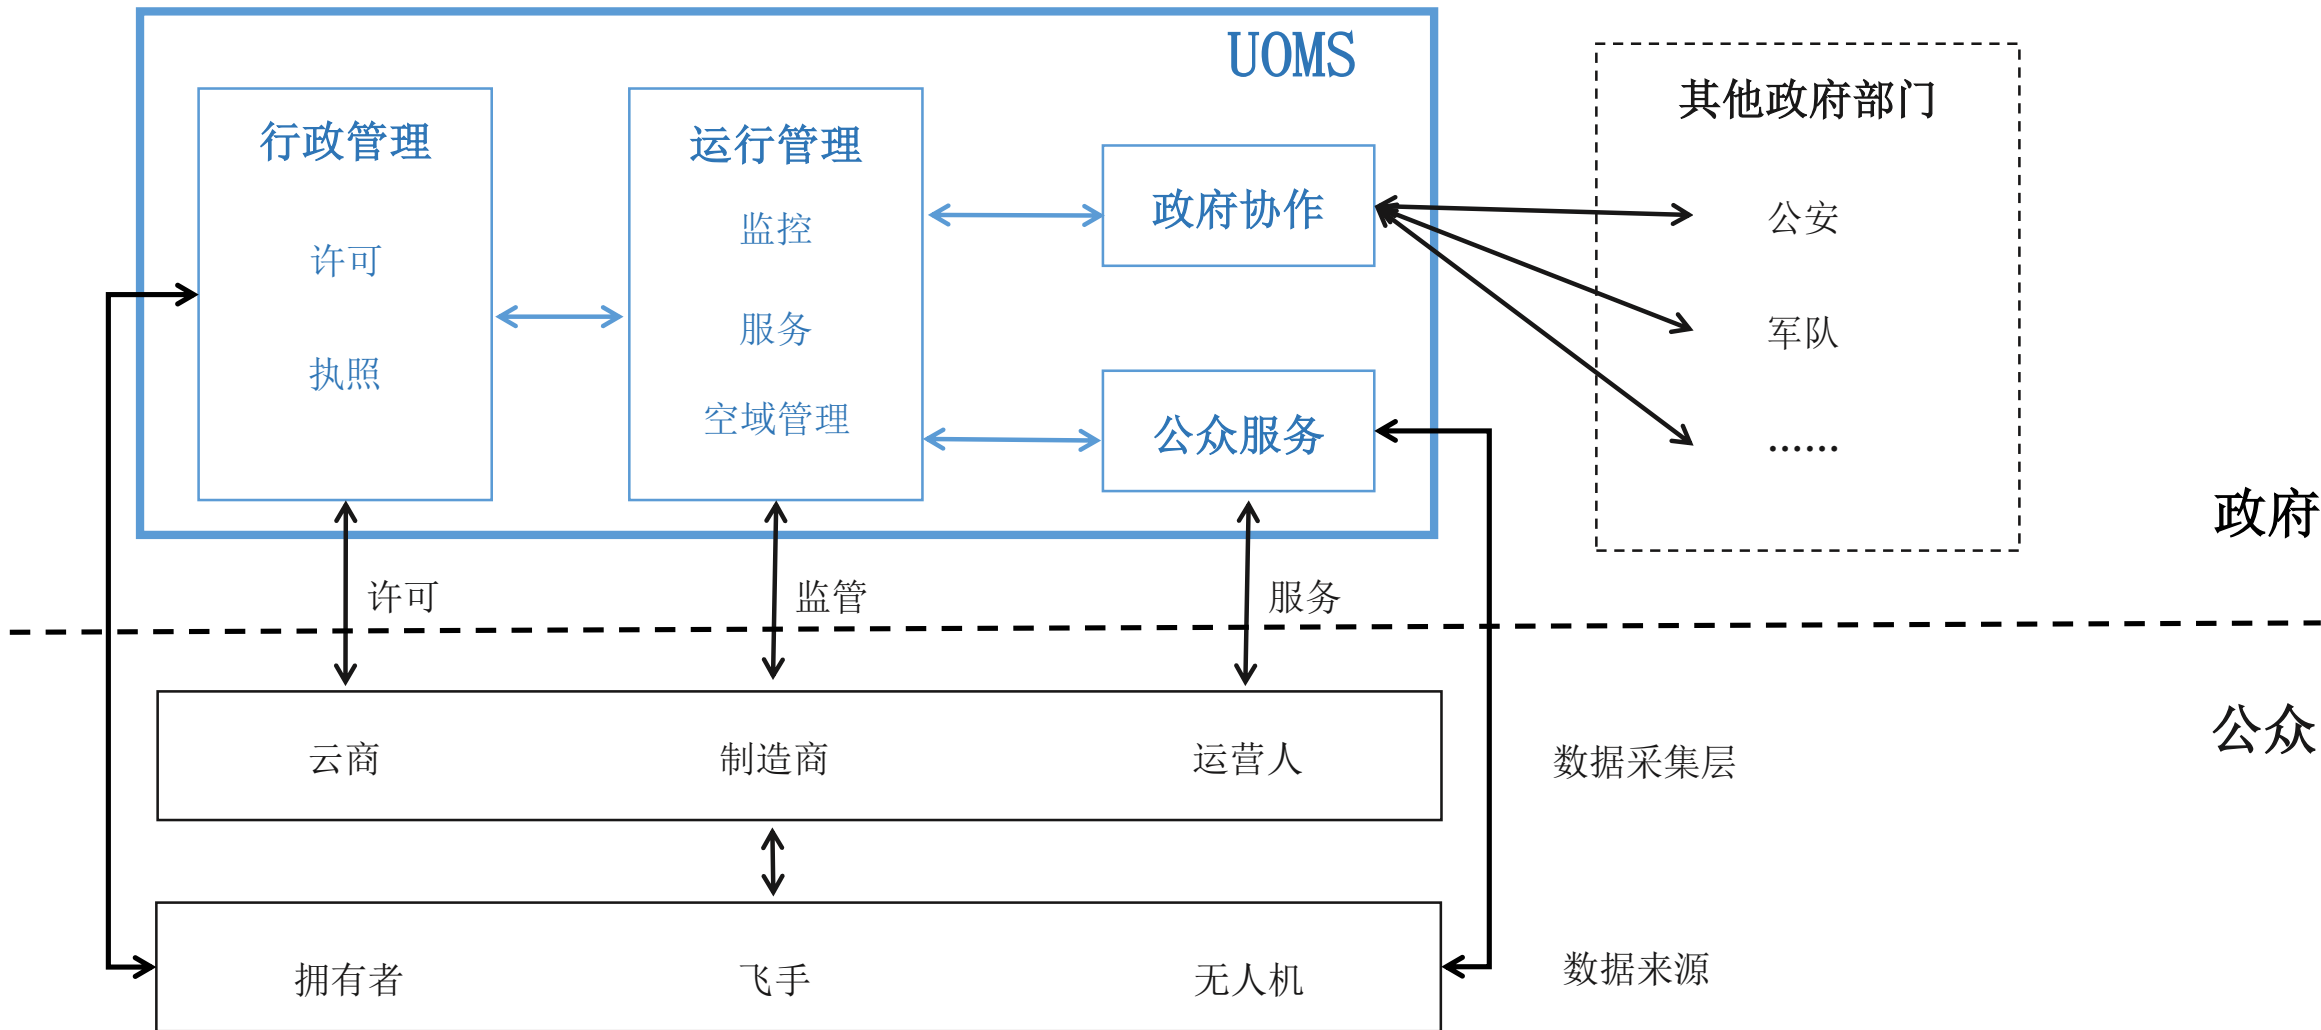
UOMS

行政管理

许可

执照

运行管理

监控

服务

空域管理

政府协作

公众服务

其他政府部门

公安

军队

……

政府

许可

监管

服务

公众

云商

制造商

运营人

数据采集层

拥有者

飞手

无人机

数据来源